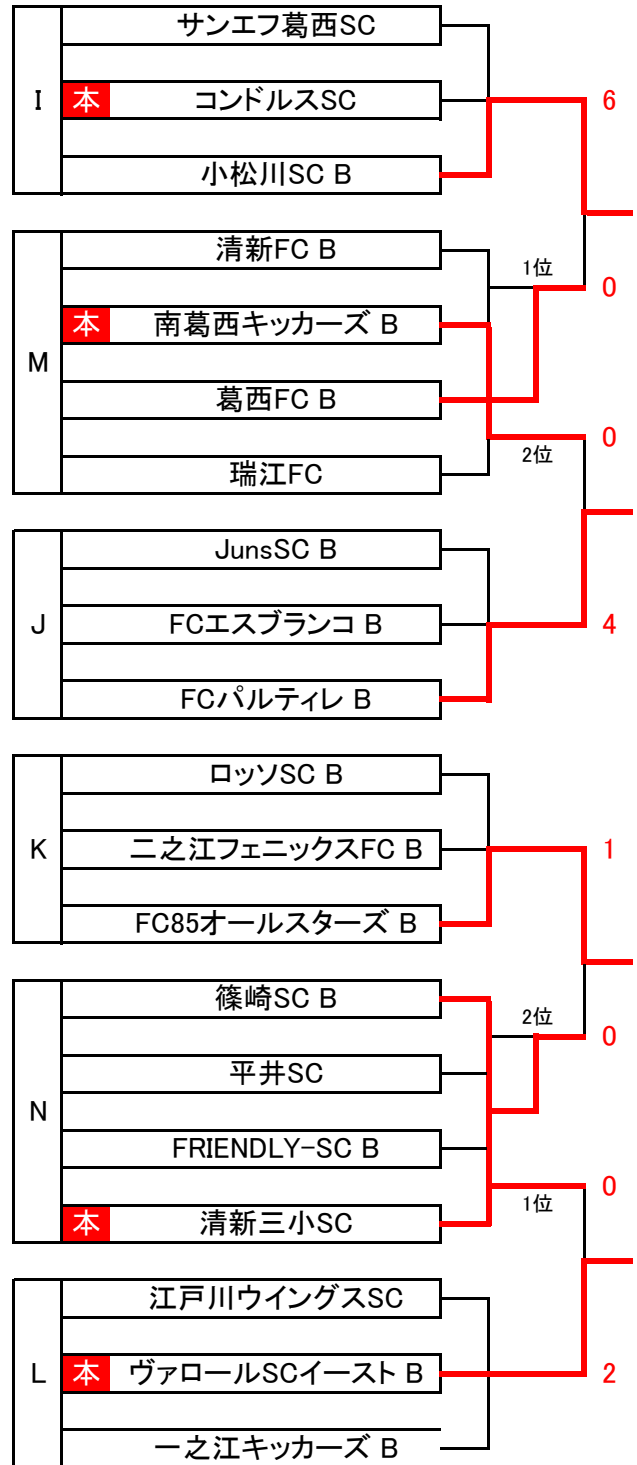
I

サンエフ葛西SC

本 コンドルスSC

小松川SC B

6

M

清新FC B

本 南葛西キッカーズ B

葛西FC B

瑞江FC

1位

0

2位

0

J

JunsSC B

FCエスブランコ B

FCパルティレ B

4

K

ロッソSC B

二之江フェニックスFC B

FC85オールスターズ B

1

N

篠崎SC B

平井SC

FRIENDLY-SC B

本 清新三小SC

2位

0

1位

0

L

江戸川ウイングスSC

本 ヴァロールSCイースト B

一之江キッカーズ B

2